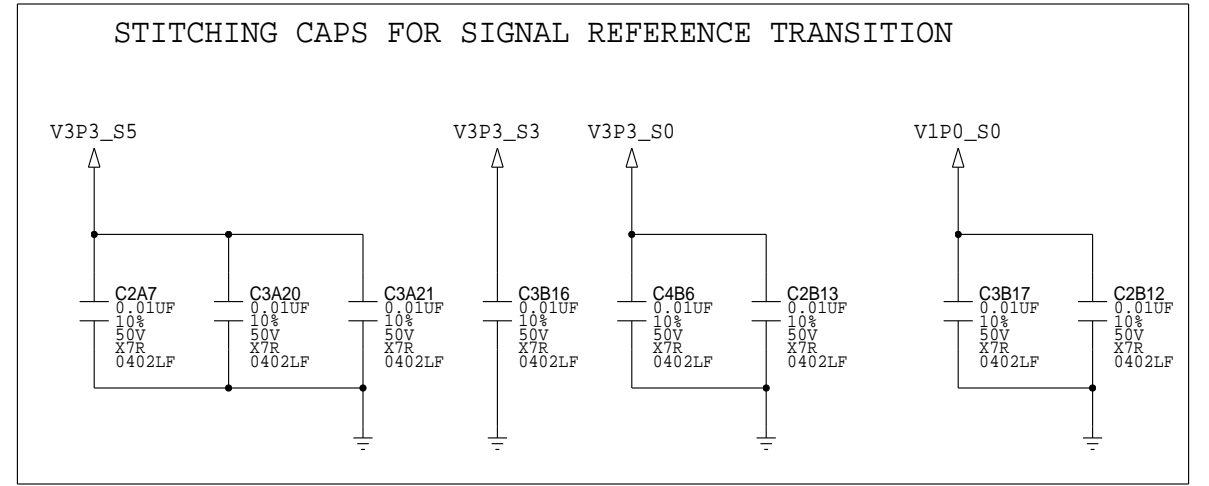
STITCHING CAPS FOR SIGNAL REFERENCE TRANSITION

V3P3_S5

C2A7
0.01UF
10%
50V
X7R
0402LF

C3A20
0.01UF
10%
50V
X7R
0402LF

C3A21
0.01UF
10%
50V
X7R
0402LF

V3P3_S3

C3B16
0.01UF
10%
50V
X7R
0402LF

V3P3_S0

C4B6
0.01UF
10%
50V
X7R
0402LF

C2B13
0.01UF
10%
50V
X7R
0402LF

V1P0_S0

C3B17
0.01UF
10%
50V
X7R
0402LF

C2B12
0.01UF
10%
50V
X7R
0402LF